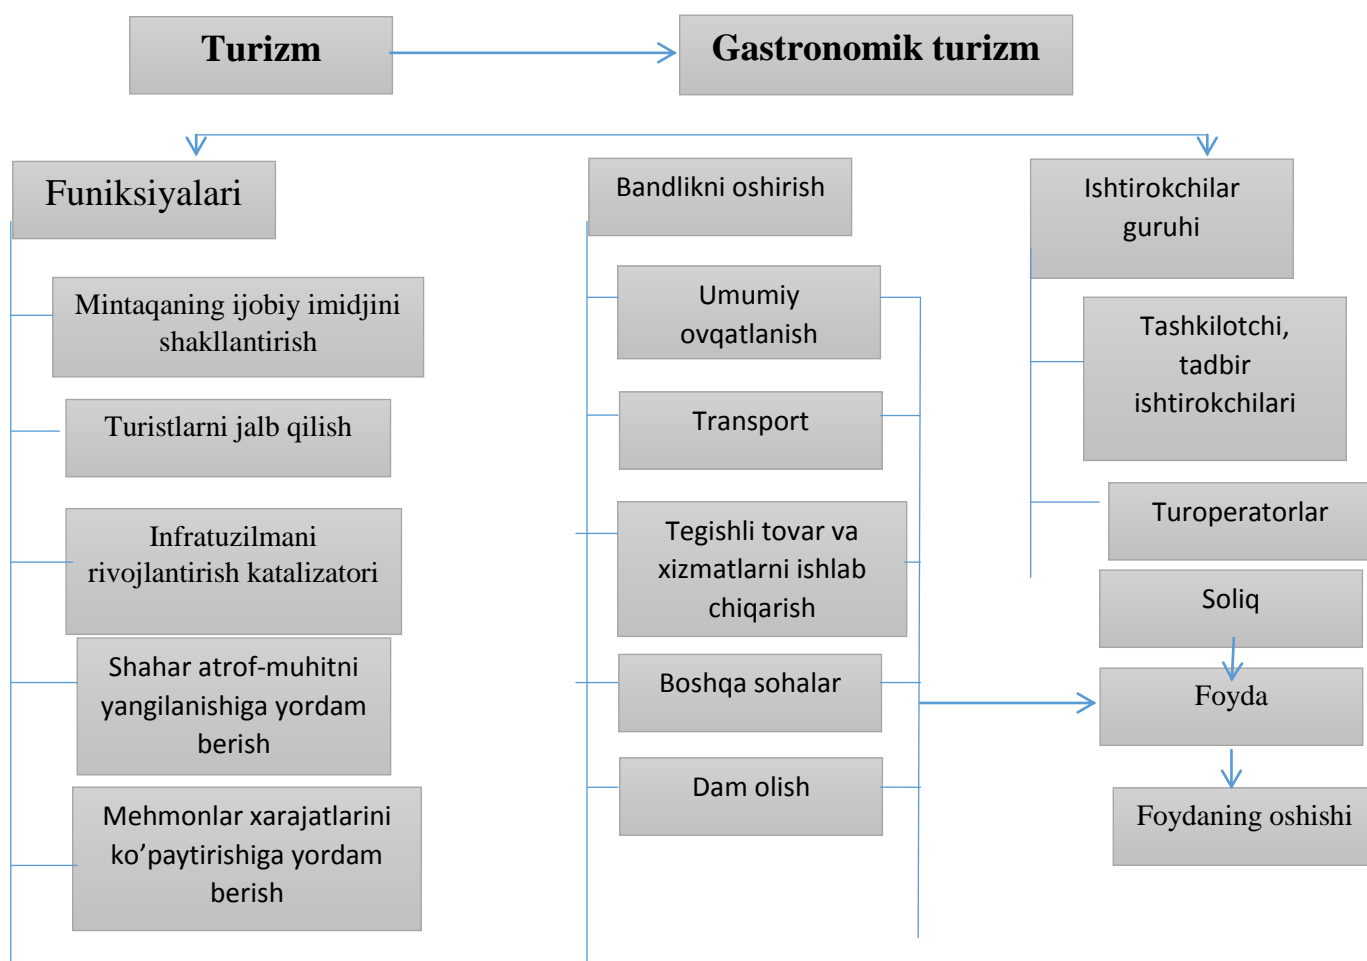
Turizm

Gastronomik turizm

Funiksiyalari

Mintaqaning ijobiy imidjini shakllantirish

Turistlarni jalb qilish

Infratuzilmani rivojlantirish katalizatori

Shahar atrof-muhitni yangilanishiga yordam berish

Mehmonlar xarajatlarini ko’paytirishiga yordam berish

Bandlikni oshirish

Umumiy ovqatlanish

Transport

Tegishli tovar va xizmatlarni ishlab chiqarish

Boshqa sohalar

Dam olish

Ishtirokchilar guruhi

Tashkilotchi, tadbir ishtirokchilari

Turoperatorlar

Soliq

Foyda

Foydaning oshishi